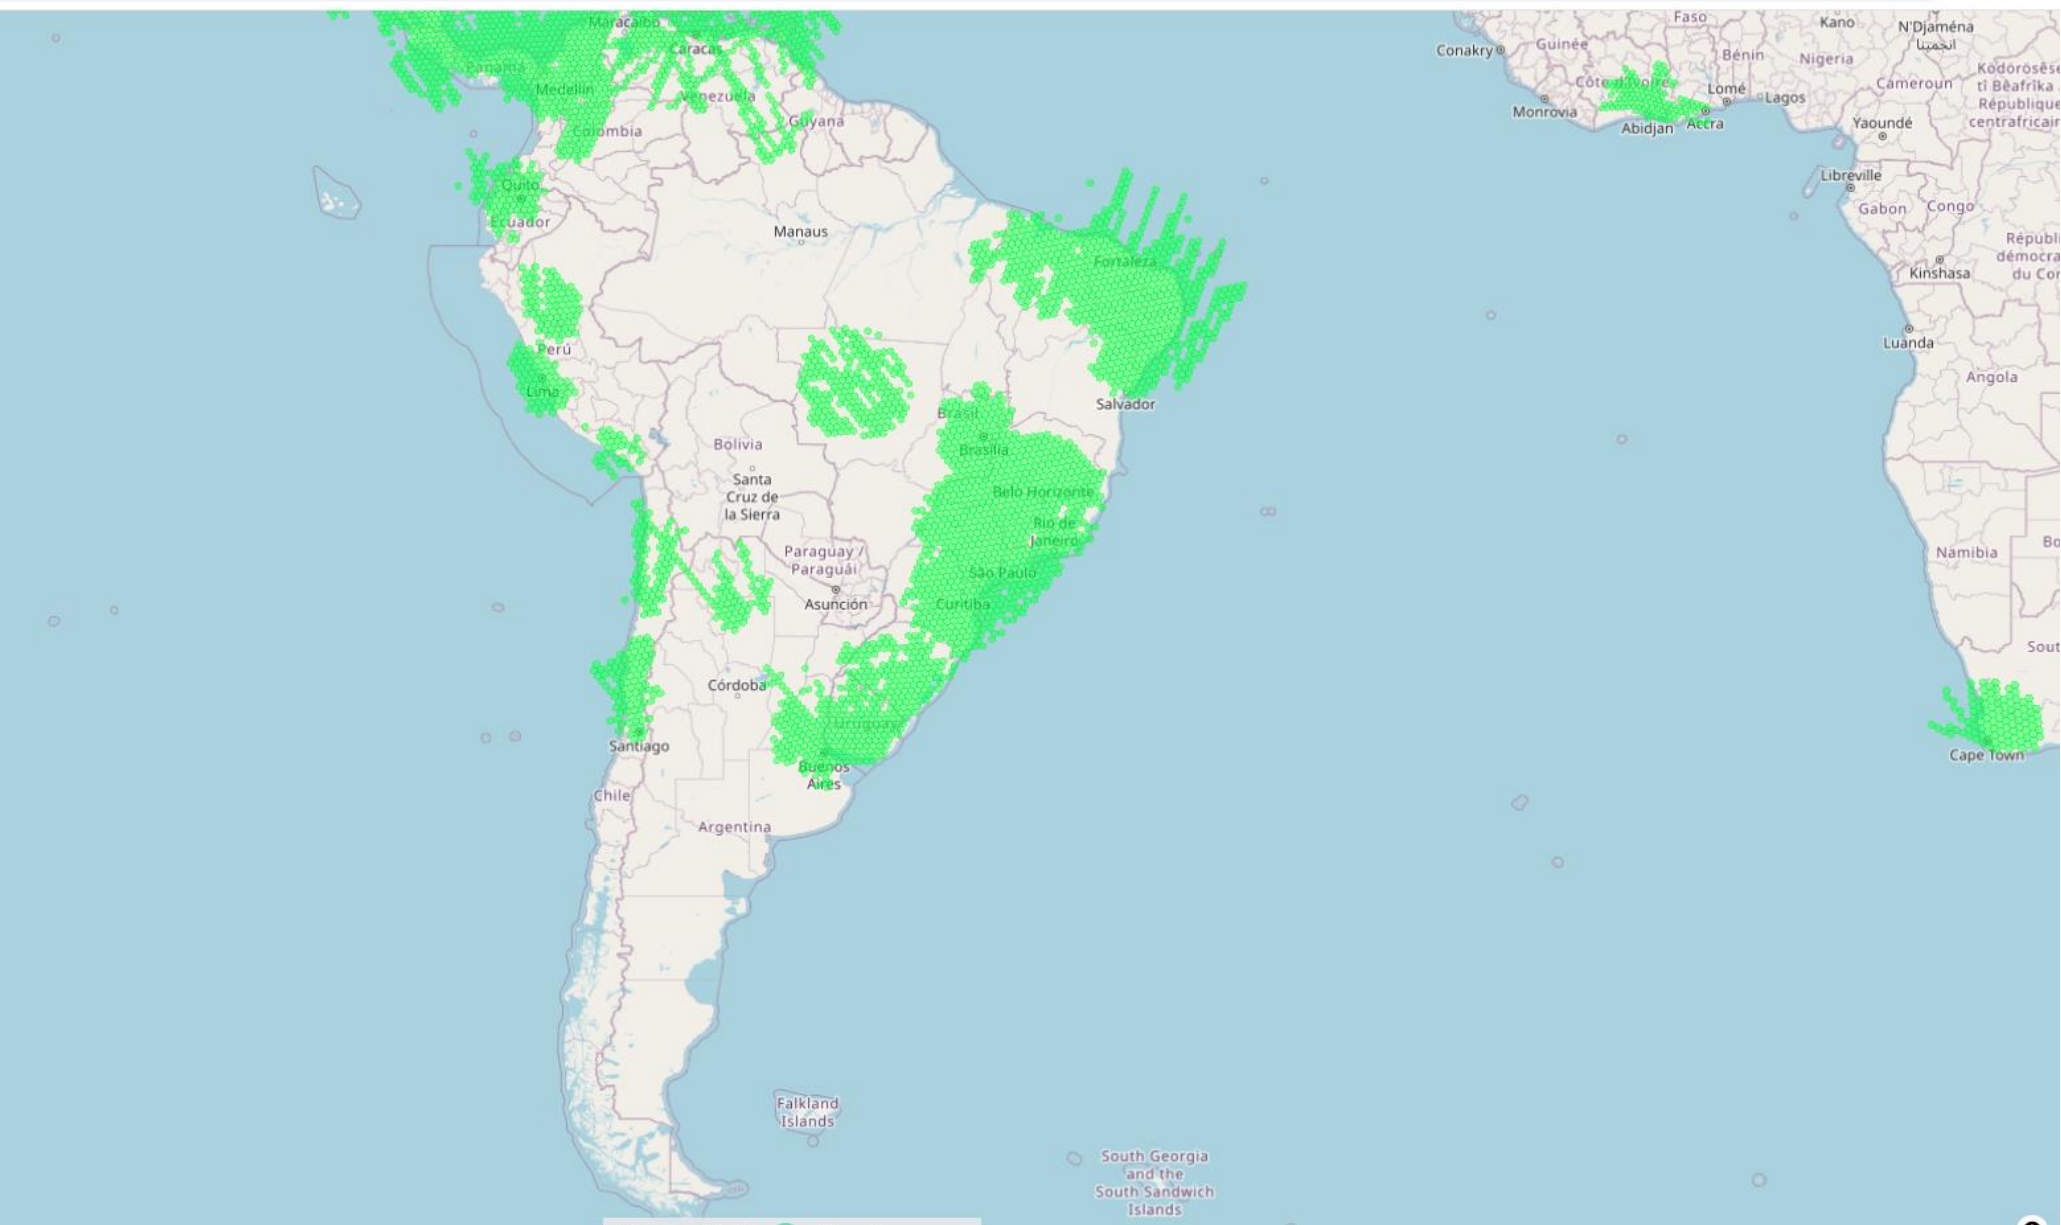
Maracaibo
Caracas
Panamá
Medellín
Venezuela
Guyana
Colombia
Quito
Ecuador
Manaus
Perú
Lima
Bolivia
Santa Cruz de la Sierra
Brasil
Brasília
Fortaleza
Salvador
Belo Horizonte
Rio de Janeiro
São Paulo
Curitiba
Paraguay / Paraguái
Asunción
Córdoba
Uruguay
Buenos Aires
Santiago
Chile
Argentina
Falkland Islands
South Georgia and the South Sandwich Islands
Faso
Kano
N'Djaména
انجمينا
Conakry
Guinée
Bénin
Nigeria
Côte d'Ivoire
Lomé
Lagos
Cameroun
Kodorosêse tî Bêafrîka
République centrafricain
Monrovia
Abidjan
Accra
Yaoundé
Libreville
Gabon
Congo
Républi démocra du Co
Kinshasa
Luanda
Angola
Namibia
Bo
Sout
Cape Town